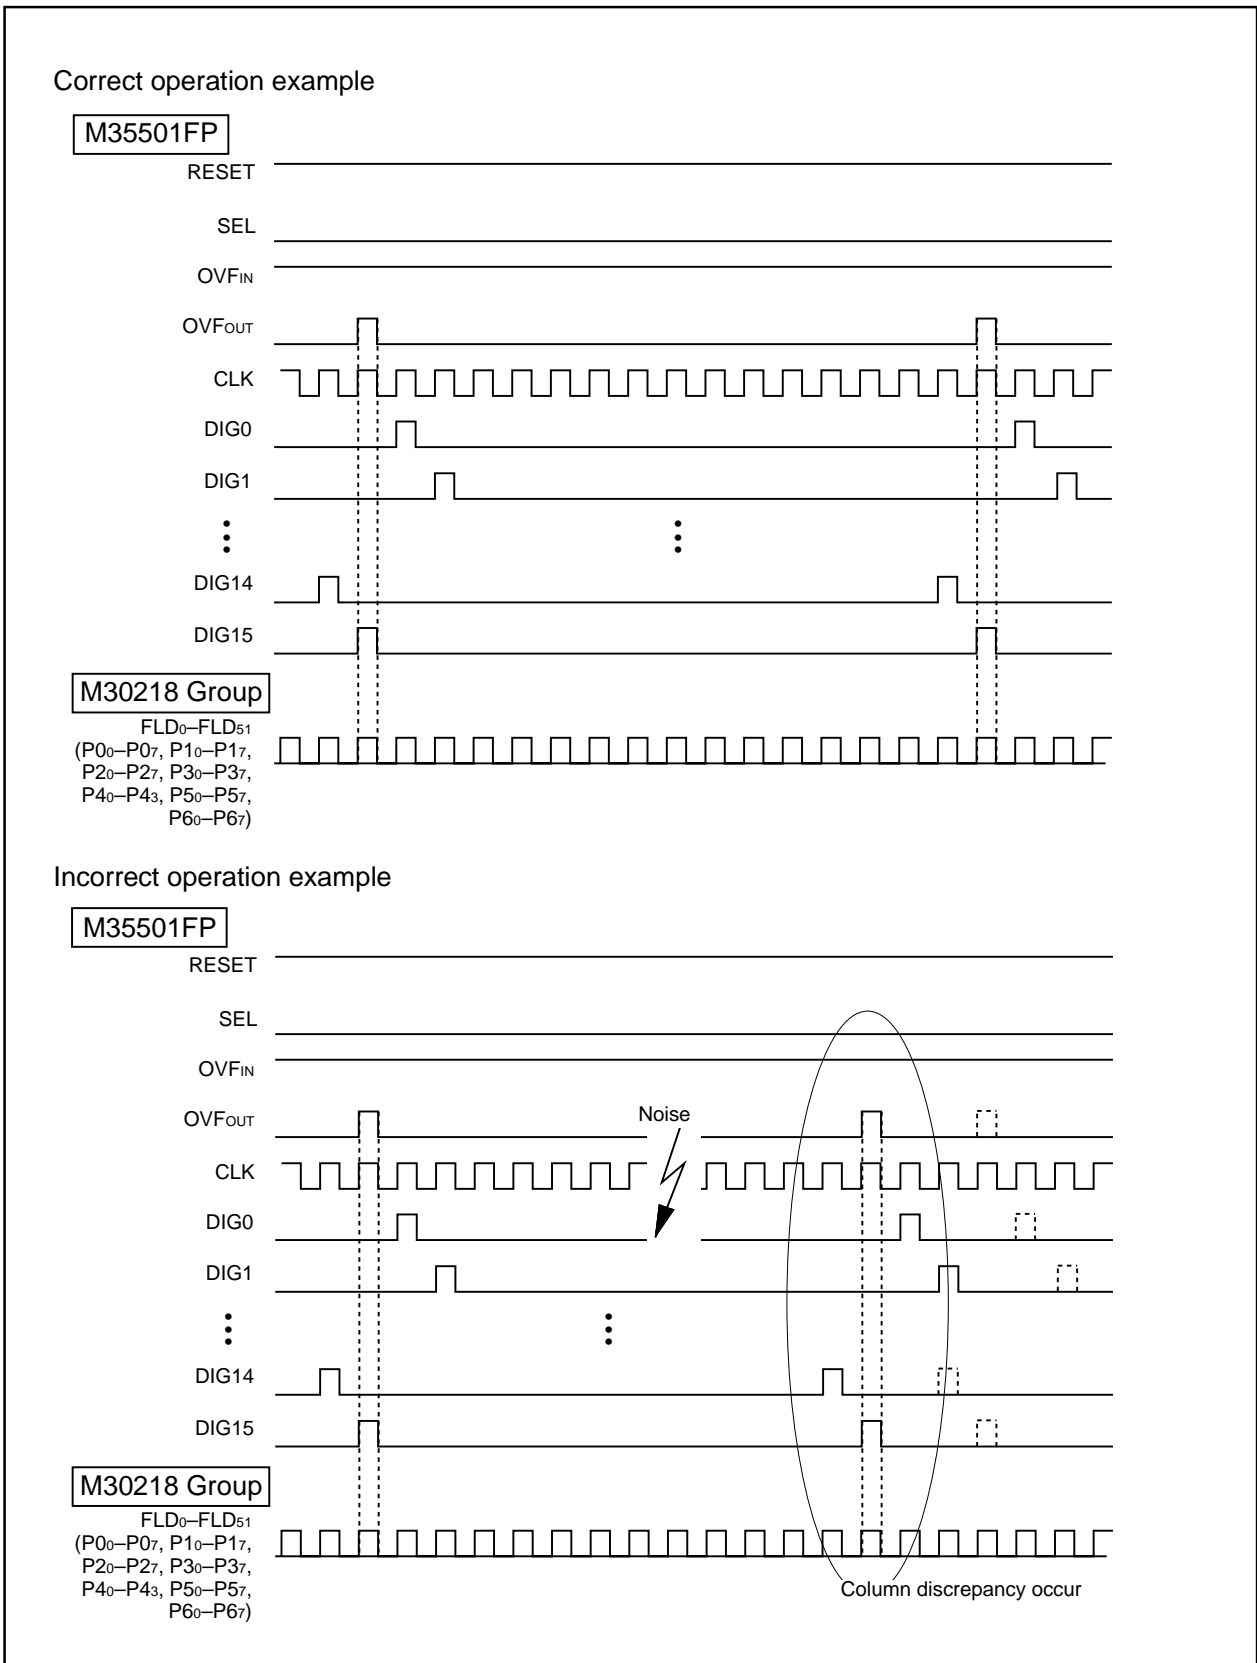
Correct operation example

M35501FP

RESET

SEL

$OVF_{IN}$

$OVF_{OUT}$

CLK

DIG0

DIG1

DIG14

DIG15

M30218 Group

$FLD_0$–$FLD_{51}$ ($P0_0$–$P0_7$, $P1_0$–$P1_7$, $P2_0$–$P2_7$, $P3_0$–$P3_7$, $P4_0$–$P4_3$, $P5_0$–$P5_7$, $P6_0$–$P6_7$)

Incorrect operation example

M35501FP

RESET

SEL

$OVF_{IN}$

$OVF_{OUT}$

Noise

CLK

DIG0

DIG1

DIG14

DIG15

M30218 Group

$FLD_0$–$FLD_{51}$ ($P0_0$–$P0_7$, $P1_0$–$P1_7$, $P2_0$–$P2_7$, $P3_0$–$P3_7$, $P4_0$–$P4_3$, $P5_0$–$P5_7$, $P6_0$–$P6_7$)

Column discrepancy occur